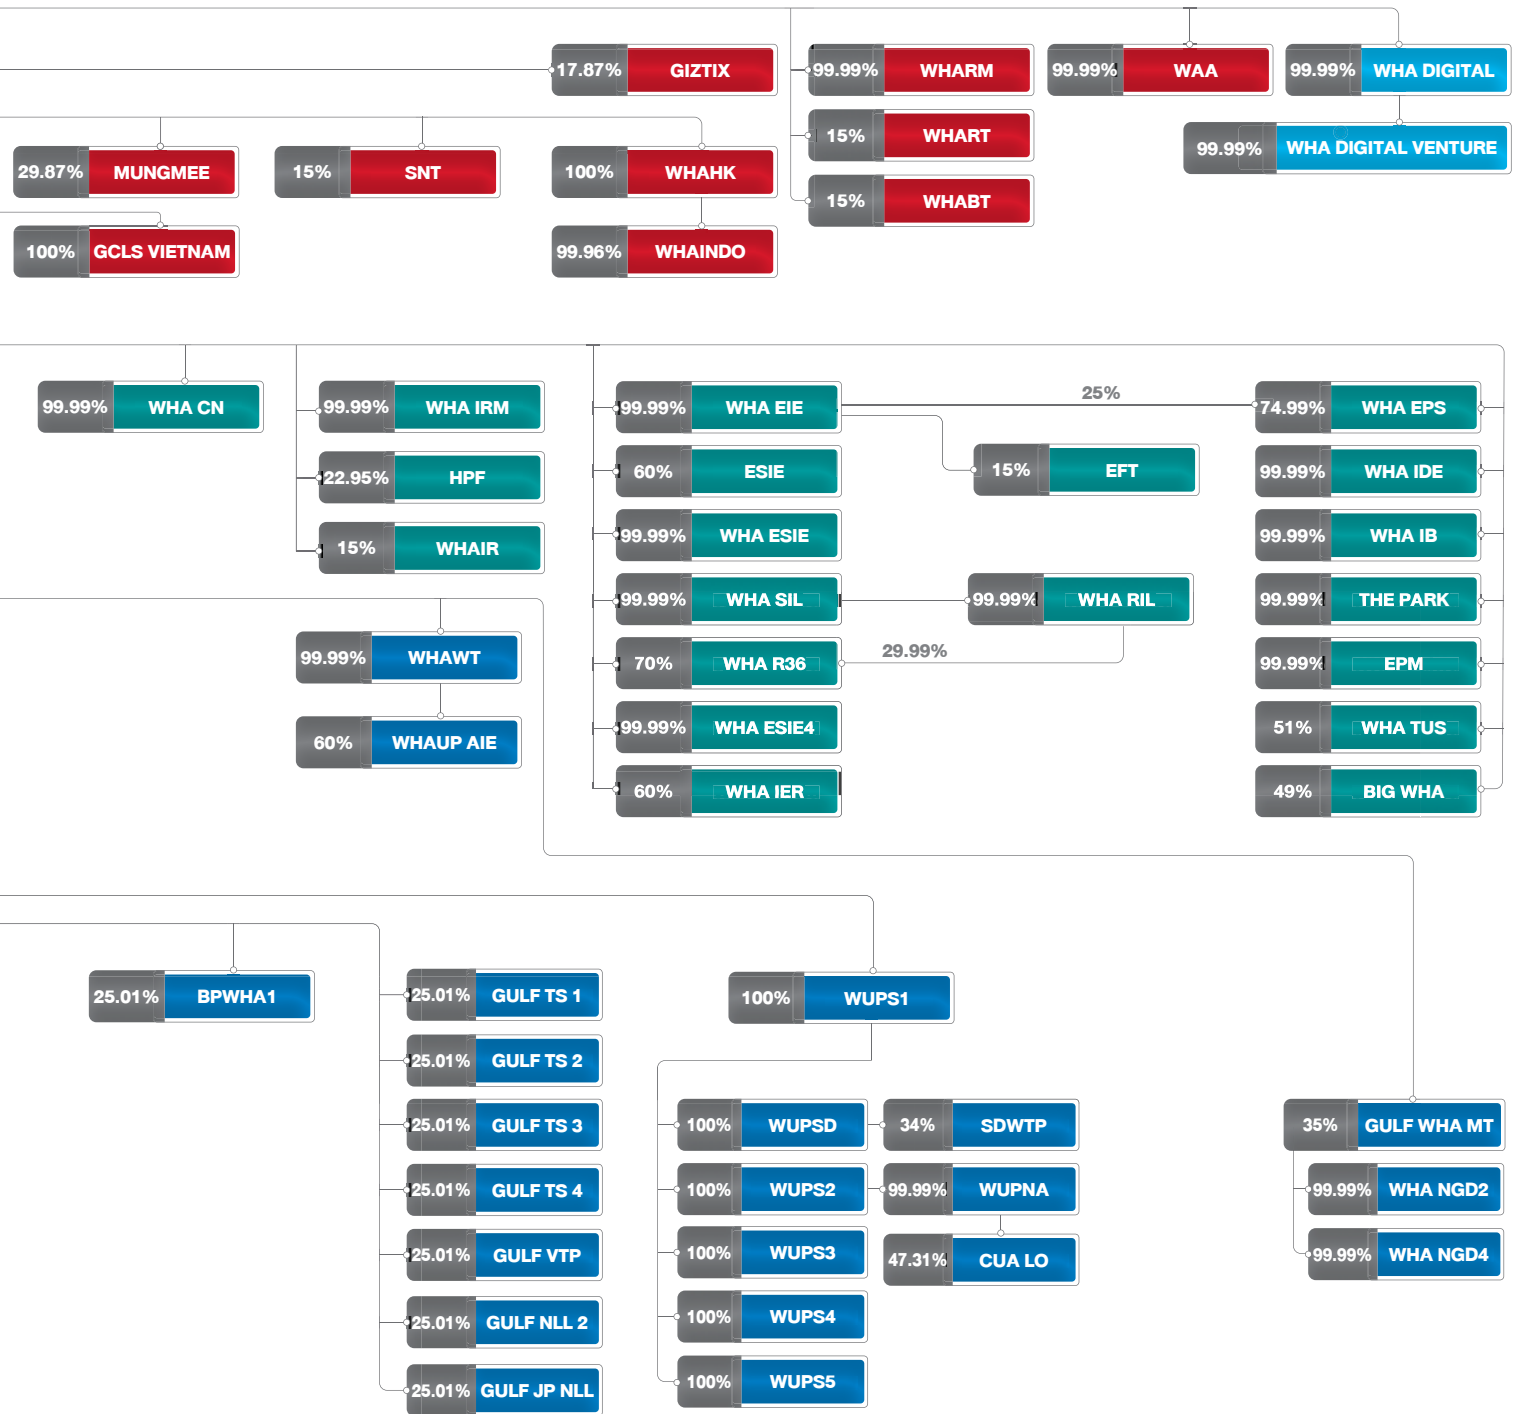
17.87% GIZTIX
99.99% WHARM
99.99% WAA
99.99% WHA DIGITAL
15% WHART
99.99% WHA DIGITAL VENTURE
29.87% MUNGMEE
15% SNT
100% WHAHK
15% WHABT
100% GCLS VIETNAM
99.96% WHAINDO

99.99% WHA CN
99.99% WHA IRM
22.95% HPF
15% WHAIR
99.99% WHA EIE
25%
74.99% WHA EPS
60% ESIE
15% EFT
99.99% WHA IDE
99.99% WHA ESIE
99.99% WHA IB
99.99% WHA SIL
99.99% WHA RIL
99.99% THE PARK
70% WHA R36
29.99%
99.99% EPM
99.99% WHAWT
60% WHAUP AIE
99.99% WHA ESIE4
51% WHA TUS
60% WHA IER
49% BIG WHA

25.01% BPWHA1
25.01% GULF TS 1
100% WUPS1
25.01% GULF TS 2
25.01% GULF TS 3
100% WUPSD
34% SDWTP
35% GULF WHA MT
25.01% GULF TS 4
100% WUPS2
99.99% WUPNA
99.99% WHA NGD2
25.01% GULF VTP
100% WUPS3
47.31% CUA LO
99.99% WHA NGD4
25.01% GULF NLL 2
100% WUPS4
25.01% GULF JP NLL
100% WUPS5